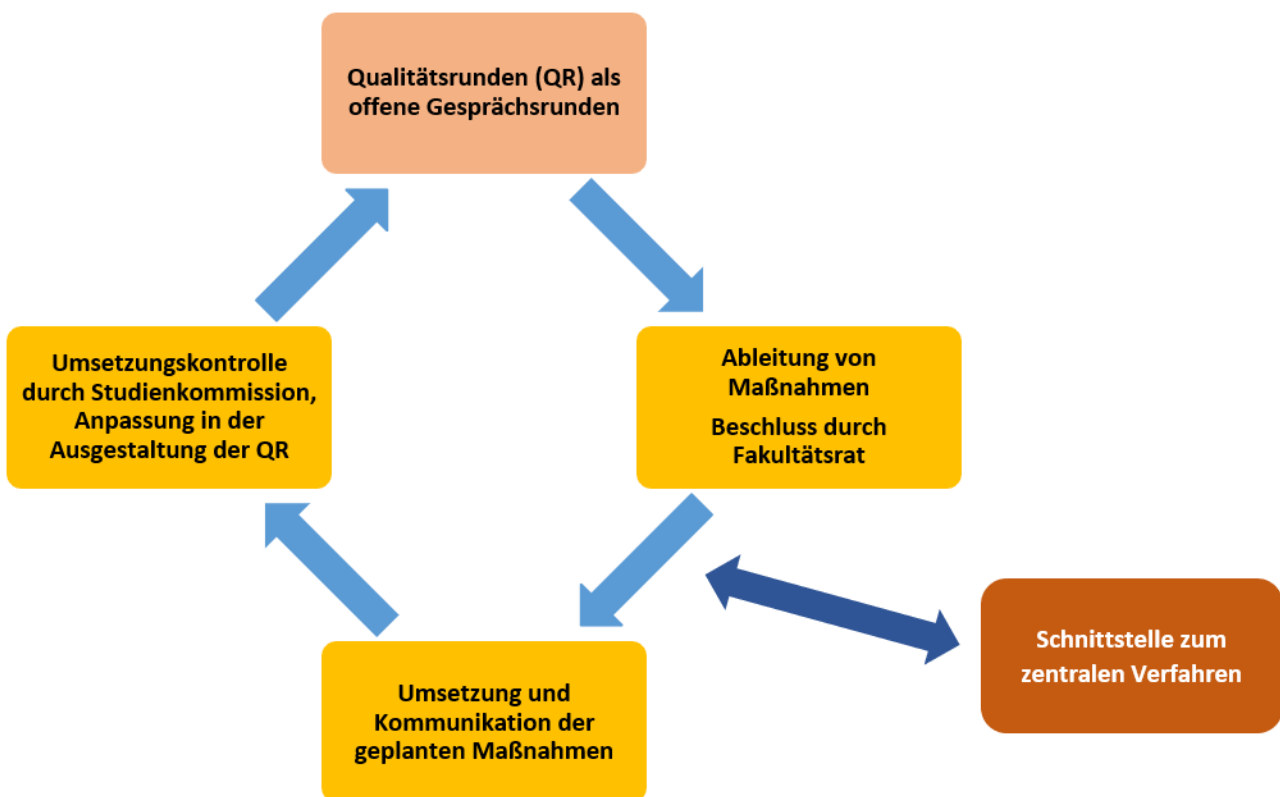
Qualitätsrunden (QR) als offene Gesprächsrunden

Ableitung von Maßnahmen

Beschluss durch Fakultätsrat

Umsetzung und Kommunikation der geplanten Maßnahmen

Umsetzungskontrolle durch Studienkommission, Anpassung in der Ausgestaltung der QR

Schnittstelle zum zentralen Verfahren